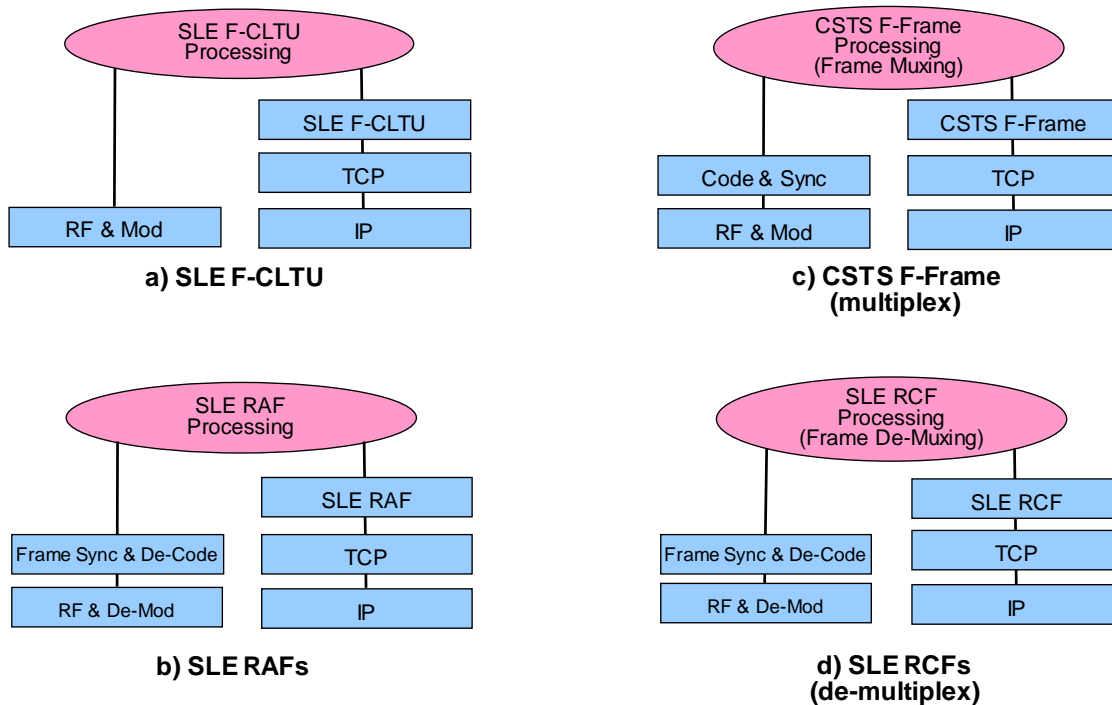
SLE F-CLTU Processing

SLE F-CLTU

TCP

RF & Mod

IP

a) SLE F-CLTU

CSTS F-Frame Processing (Frame Muxing)

CSTS F-Frame

Code & Sync

TCP

RF & Mod

IP

c) CSTS F-Frame (multiplex)

SLE RAF Processing

SLE RAF

Frame Sync & De-Code

TCP

RF & De-Mod

IP

b) SLE RAFs

SLE RCF Processing (Frame De-Muxing)

SLE RCF

Frame Sync & De-Code

TCP

RF & De-Mod

IP

d) SLE RCFs (de-multiplex)